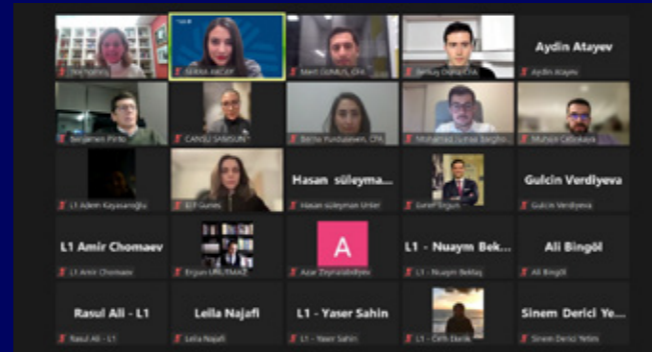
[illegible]
SERRA AKCAY
Mert GUNUS, CFA
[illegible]
Aydin Atayev
Aydin Atayev
Benjamin Pinto
CANSU SAMSUN
Betul Yurdakonen, CFA
Mohammad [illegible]
Murtaza Cebioglu
L1 Adem Kayasaroglu
Elif Gunes
Hasan süleyma...
Hasan süleyman Unler
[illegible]
Gulcin Verdiyeva
Gulcin Verdiyeva
L1 Amir Chomaev
L1 Amir Chomaev
Ergun URUTMACI
A
Azar Zeynalabdiyev
L1 - Nuaym Bek...
L1 - Nuaym Beklaş
Ali Bingöl
Ali Bingöl
Rasul Ali - L1
Rasul Ali - L1
Leila Najafi
Leila Najafi
L1 - Yaser Sahin
L1 - Yaser Sahin
L1 - Cirih Berik
Sinem Derici Ye...
Sinem Derici Yetim